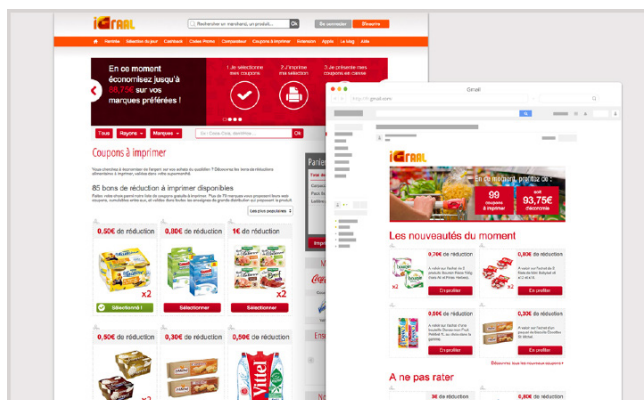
iGRAAL

Rechercher un marchand, un produit... | Ok | Se connecter | S'inscrire

Femmes | Sélection du jour | Cashback | Codes Promo | Comparateur | Coupons à imprimer | Evasion | Apple | Le blog | Aide

En ce moment économisez jusqu'à 68,75€ sur vos marques préférées !

1. Je sélectionne mes coupons | 2. J'imprime ma sélection | 3. Je présente mes coupons en caisse

Tous | Rayons | Marques | Ok

Coupons à imprimer

85 bons de réduction à imprimer disponibles

Sélection populaire

0,50€ de réduction | 0,80€ de réduction | 1€ de réduction

x2 | x2

Sélectionné ! | Sélectionner | Sélectionner

0,50€ de réduction | 0,30€ de réduction | 0,50€ de réduction

Vittel

Gmail

iGRAAL

En ce moment, profitez de :

99 coupons à imprimer | soit 93,75€ d'économie

Les nouveautés du moment

0,20€ de réduction | 0,80€ de réduction

En profiter | En profiter

0,60€ de réduction | 0,30€ de réduction

En profiter | En profiter

A ne pas rater